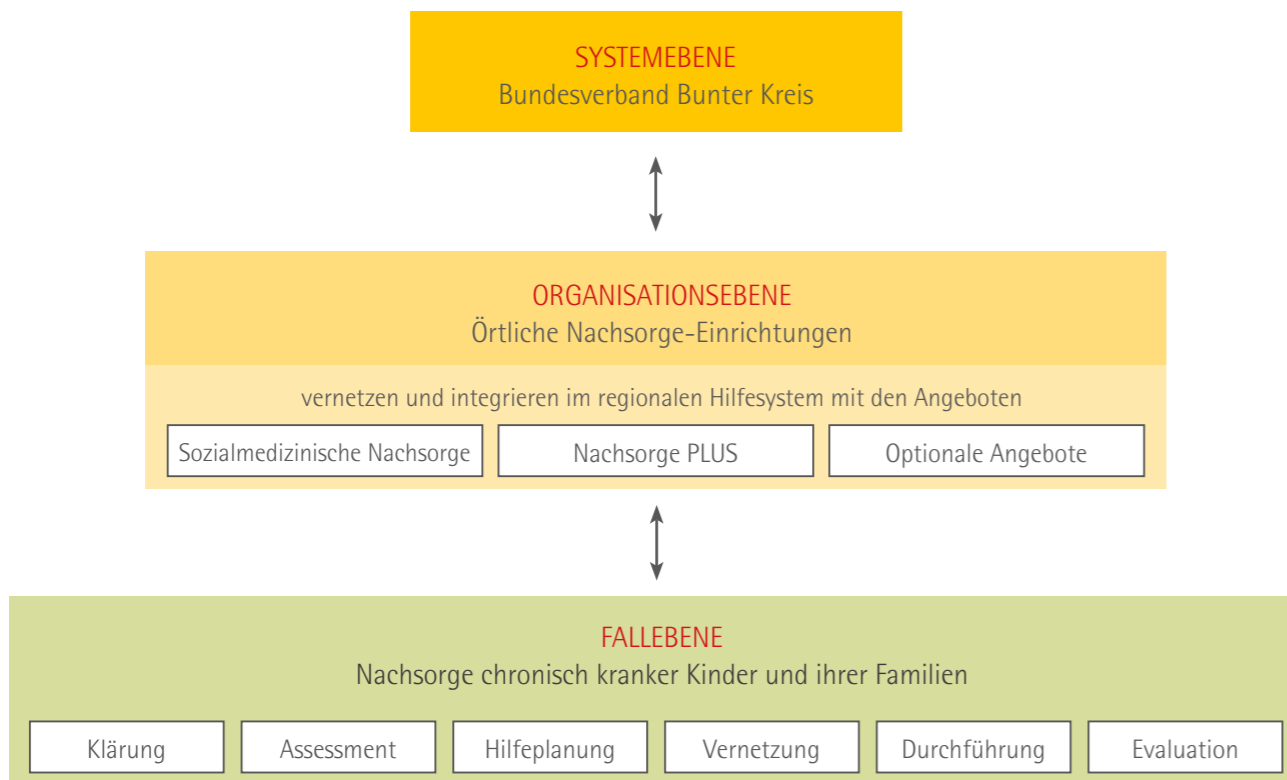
SYSTEMEBENE
Bundesverband Bunter Kreis

ORGANISATIONSEBENE
Örtliche Nachsorge-Einrichtungen

vernetzen und integrieren im regionalen Hilfesystem mit den Angeboten

Sozialmedizinische Nachsorge

Nachsorge PLUS

Optionale Angebote

FALLEBENE
Nachsorge chronisch kranker Kinder und ihrer Familien

Klärung

Assessment

Hilfeplanung

Vernetzung

Durchführung

Evaluation